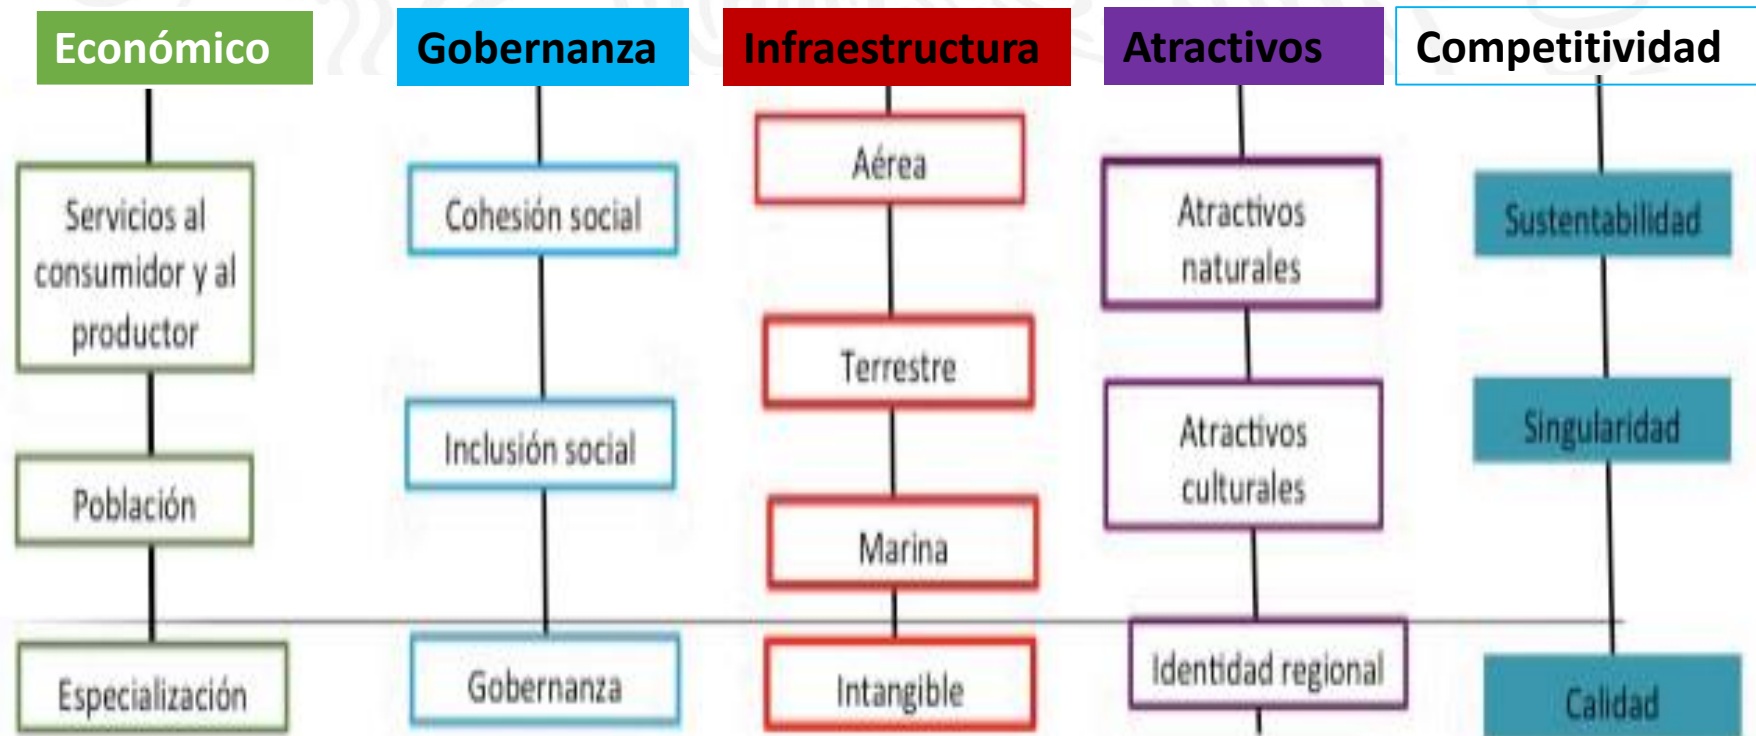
Económico

Servicios al consumidor y al productor

Población

Especialización

Gobernanza

Cohesión social

Inclusión social

Gobernanza

Infraestructura

Aérea

Terrestre

Marina

Intangible

Atractivos

Atractivos naturales

Atractivos culturales

Identidad regional

Competitividad

Sustentabilidad

Singularidad

Calidad